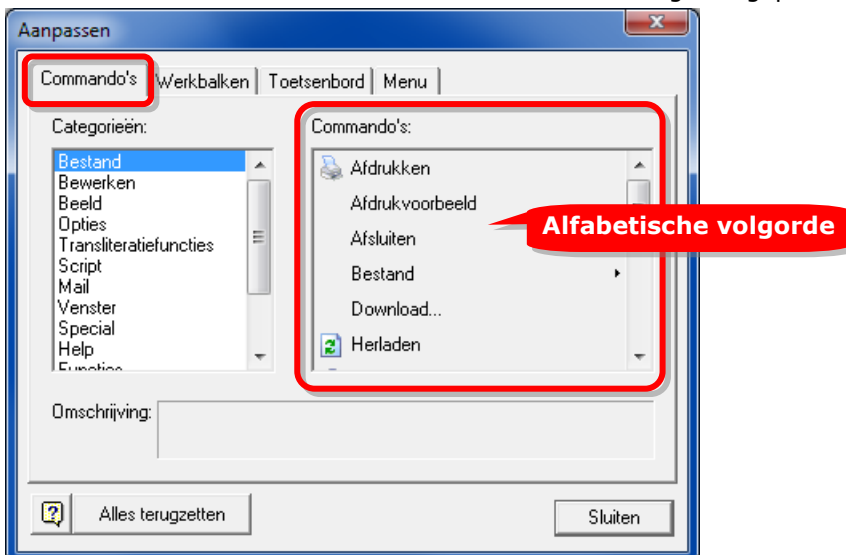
Aanpassen

Commando's | Werkbalken | Toetsenbord | Menu

Categorieën:

Bestand
Bewerken
Beeld
Opties
Transliteratiefuncties
Script
Mail
Venster
Special
Help
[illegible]

Commando's:

Afdrukken
Afdrukvoorbeeld
Afsluiten
Bestand
Download...
Herladen

Alfabetische volgorde

Omschrijving:

Alles terugzetten

Sluiten